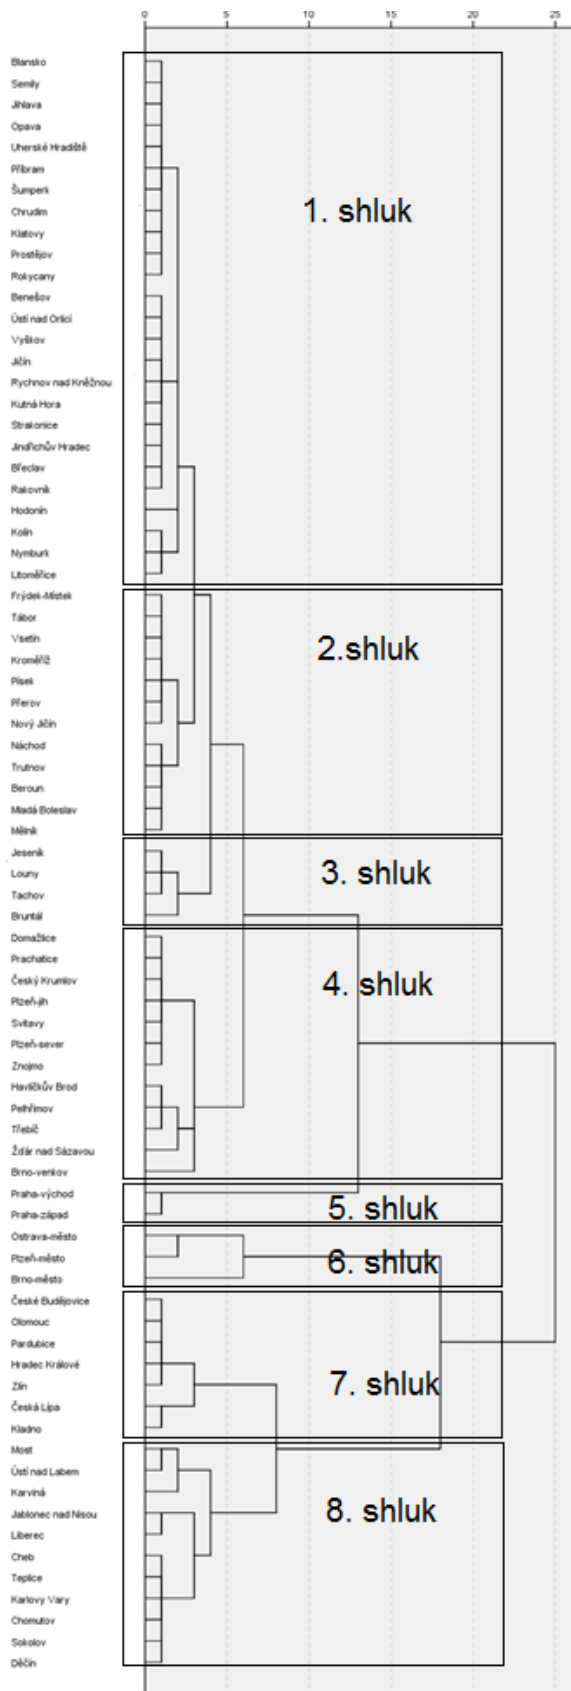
0 5 10 15 20 25

Blansko
Semily
Jihlava
Opava
Uherské Hradiště
Příbram
Šumperk
Chrudim
Klatovy
Prostějov
Rokycany
Benešov
Ústí nad Orlicí
Vyškov
Jičín
Rychnov nad Kněžnou
Kutná Hora
Strakonice
Jindřichův Hradec
Břeclav
Rakovník
Hodonín
Kolín
Nymburk
Litoměřice
Frýdek-Místek
Tábor
Vsetín
Kroměříž
Písek
Přerov
Nový Jičín
Náchod
Trutnov
Beroun
Mladá Boleslav
Mělník
Jeseník
Louny
Tachov
Bruntál
Domažlice
Prachatice
Český Krumlov
Plzeň-jih
Svitavy
Plzeň-sever
Znojmo
Havlíčkův Brod
Pelhřimov
Třebíč
Žďár nad Sázavou
Brno-venkov
Praha-východ
Praha-západ
Ostrava-město
Plzeň-město
Brno-město
České Budějovice
Olomouc
Pardubice
Hradec Králové
Zlín
Česká Lípa
Kladno
Most
Ústí nad Labem
Karviná
Jablonec nad Nisou
Liberec
Cheb
Teplice
Karlovy Vary
Chomutov
Sokolov
Děčín

1. shluk
2.shluk
3. shluk
4. shluk
5. shluk
6. shluk
7. shluk
8. shluk